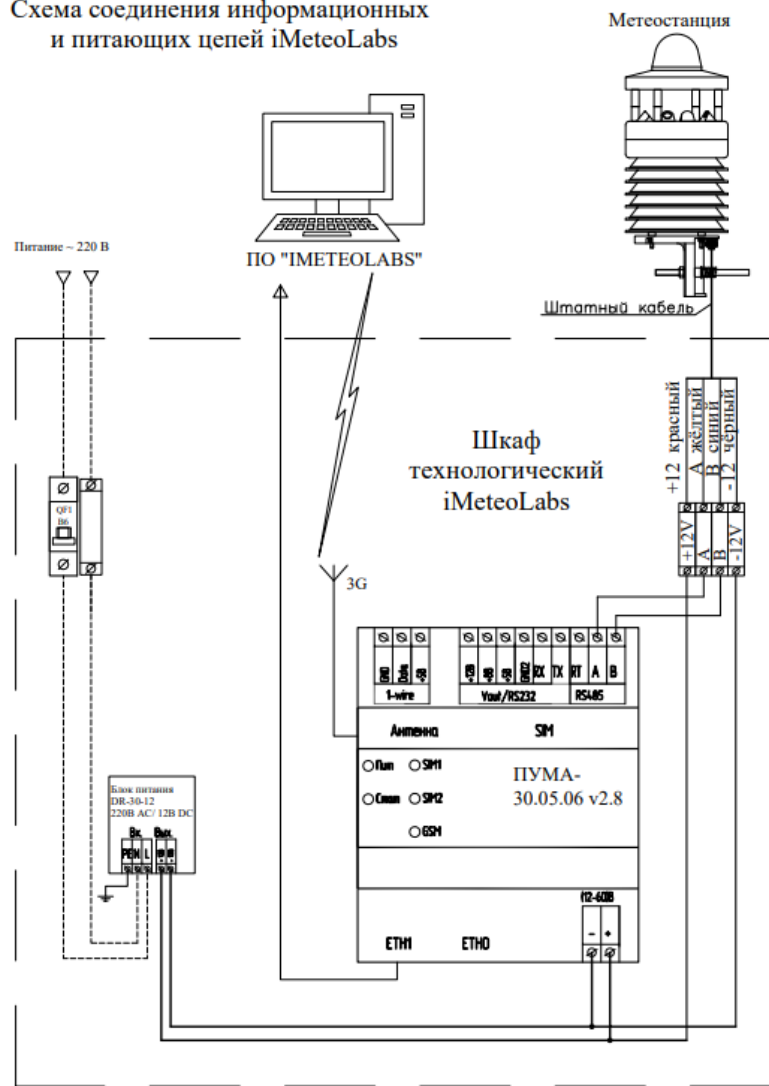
Схема соединения информационных и питающих цепей iMeteoLabs

Метеостанция

Питание ~ 220 В

ПО "IMETEOLABS"

Штатный кабель

+12 красный
A жёлтый
B синий
-12 черный

Шкаф технологический iMeteoLabs

QF1
B6

+12V
A
B
-12V

3G

GND
Data
+5B

1-wire

+12B
+5B
+5B
GND2
RX
TX
RT
A
B

Vout/RS232

RS485

Антенна

SIM

Run
Comm
SIM1
SIM2
GSM

ПУМА-30.05.06 v2.8

Блок питания
DR-30-12
220В АС/ 12В DC

Вх.
Вых.
PEN
L

12-60В

-
+

ETH1
ETH0